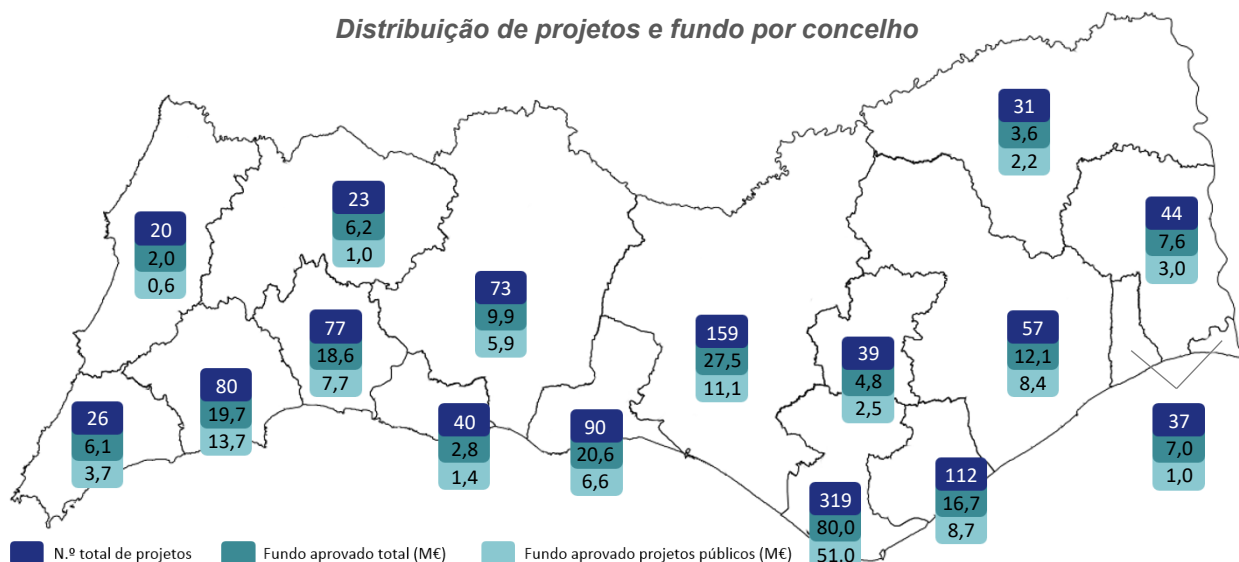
Distribuição de projetos e fundo por concelho

31
3,6
2,2

20
2,0
0,6

23
6,2
1,0

44
7,6
3,0

73
9,9
5,9

77
18,6
7,7

159
27,5
11,1

57
12,1
8,4

39
4,8
2,5

80
19,7
13,7

26
6,1
3,7

40
2,8
1,4

90
20,6
6,6

37
7,0
1,0

112
16,7
8,7

319
80,0
51,0

N.º total de projetos
Fundo aprovado total (M€)
Fundo aprovado projetos públicos (M€)